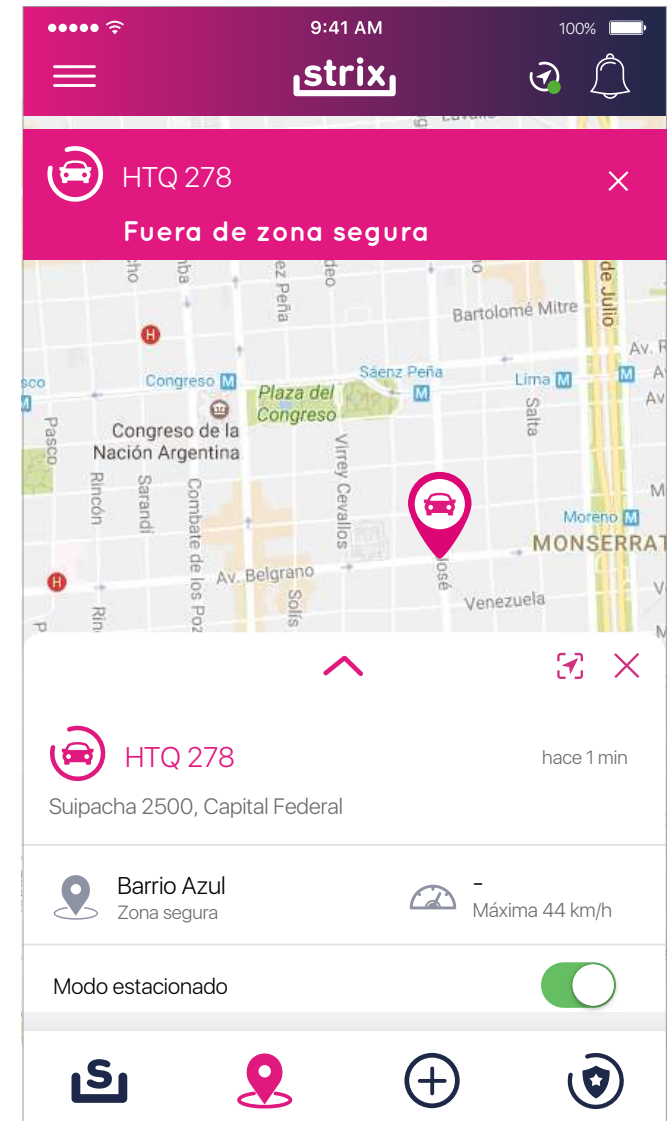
9:41 AM
100%
strix

HTQ 278
Fuera de zona segura

Bartolomé Mitre
de Julio
Av. R
Sáenz Peña
Congreso
Lima
Plaza del Congreso
Congreso de la Nación Argentina
Pasco
Rincón
Sarandí
Combate de los Pozos
Virrey Cevallos
Salta
Moreno
MONSERRAT
Av. Belgrano
Solís
José
Venezuela

HTQ 278
hace 1 min
Suipacha 2500, Capital Federal

Barrio Azul
Zona segura
-
Máxima 44 km/h

Modo estacionado